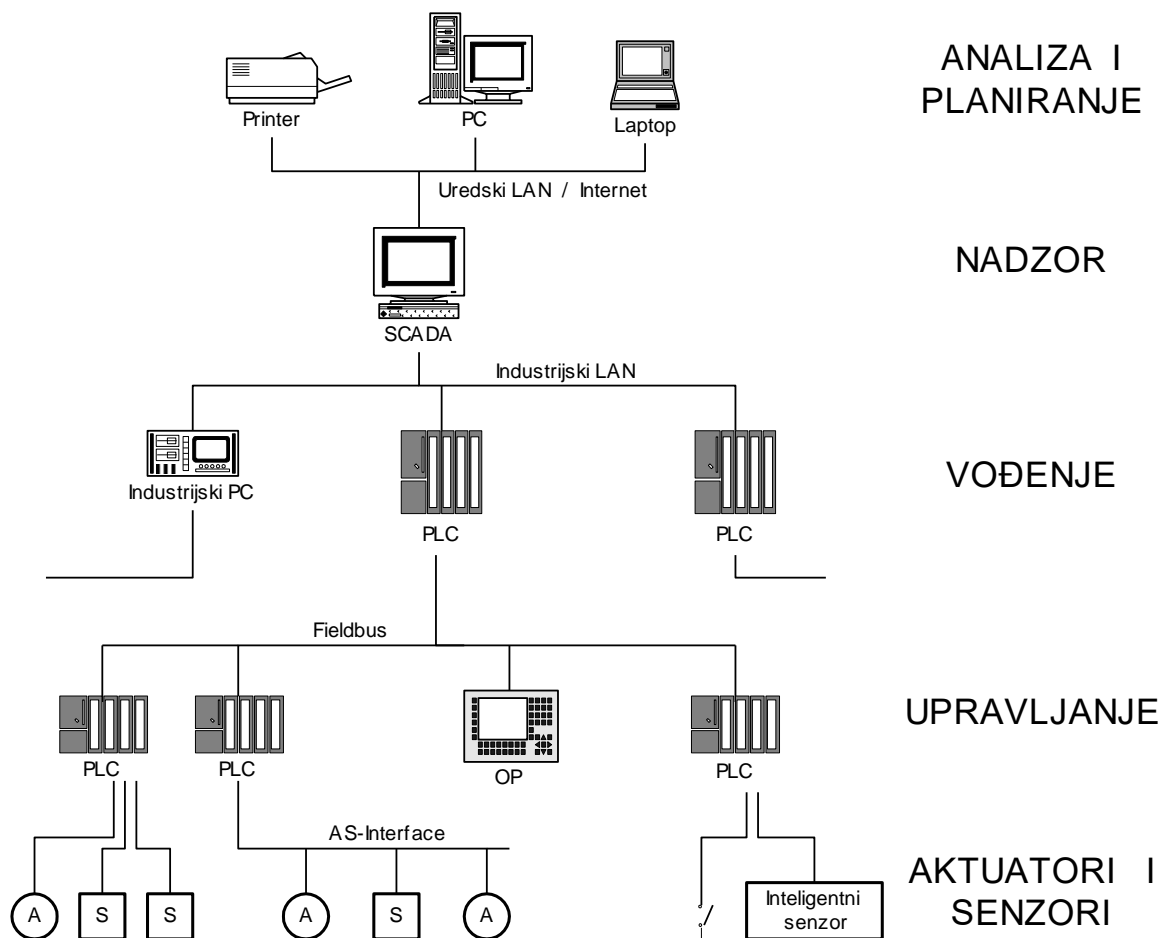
Printer
PC
Laptop
ANALIZA I PLANIRANJE
Uredski LAN / Internet
SCADA
NADZOR
Industrijski LAN
Industrijski PC
PLC
PLC
VOĐENJE
Fieldbus
PLC
PLC
OP
PLC
UPRAVLJANJE
AS-Interface
A
S
S
A
S
A
Inteligentni senzor
AKTUATORI I SENZORI